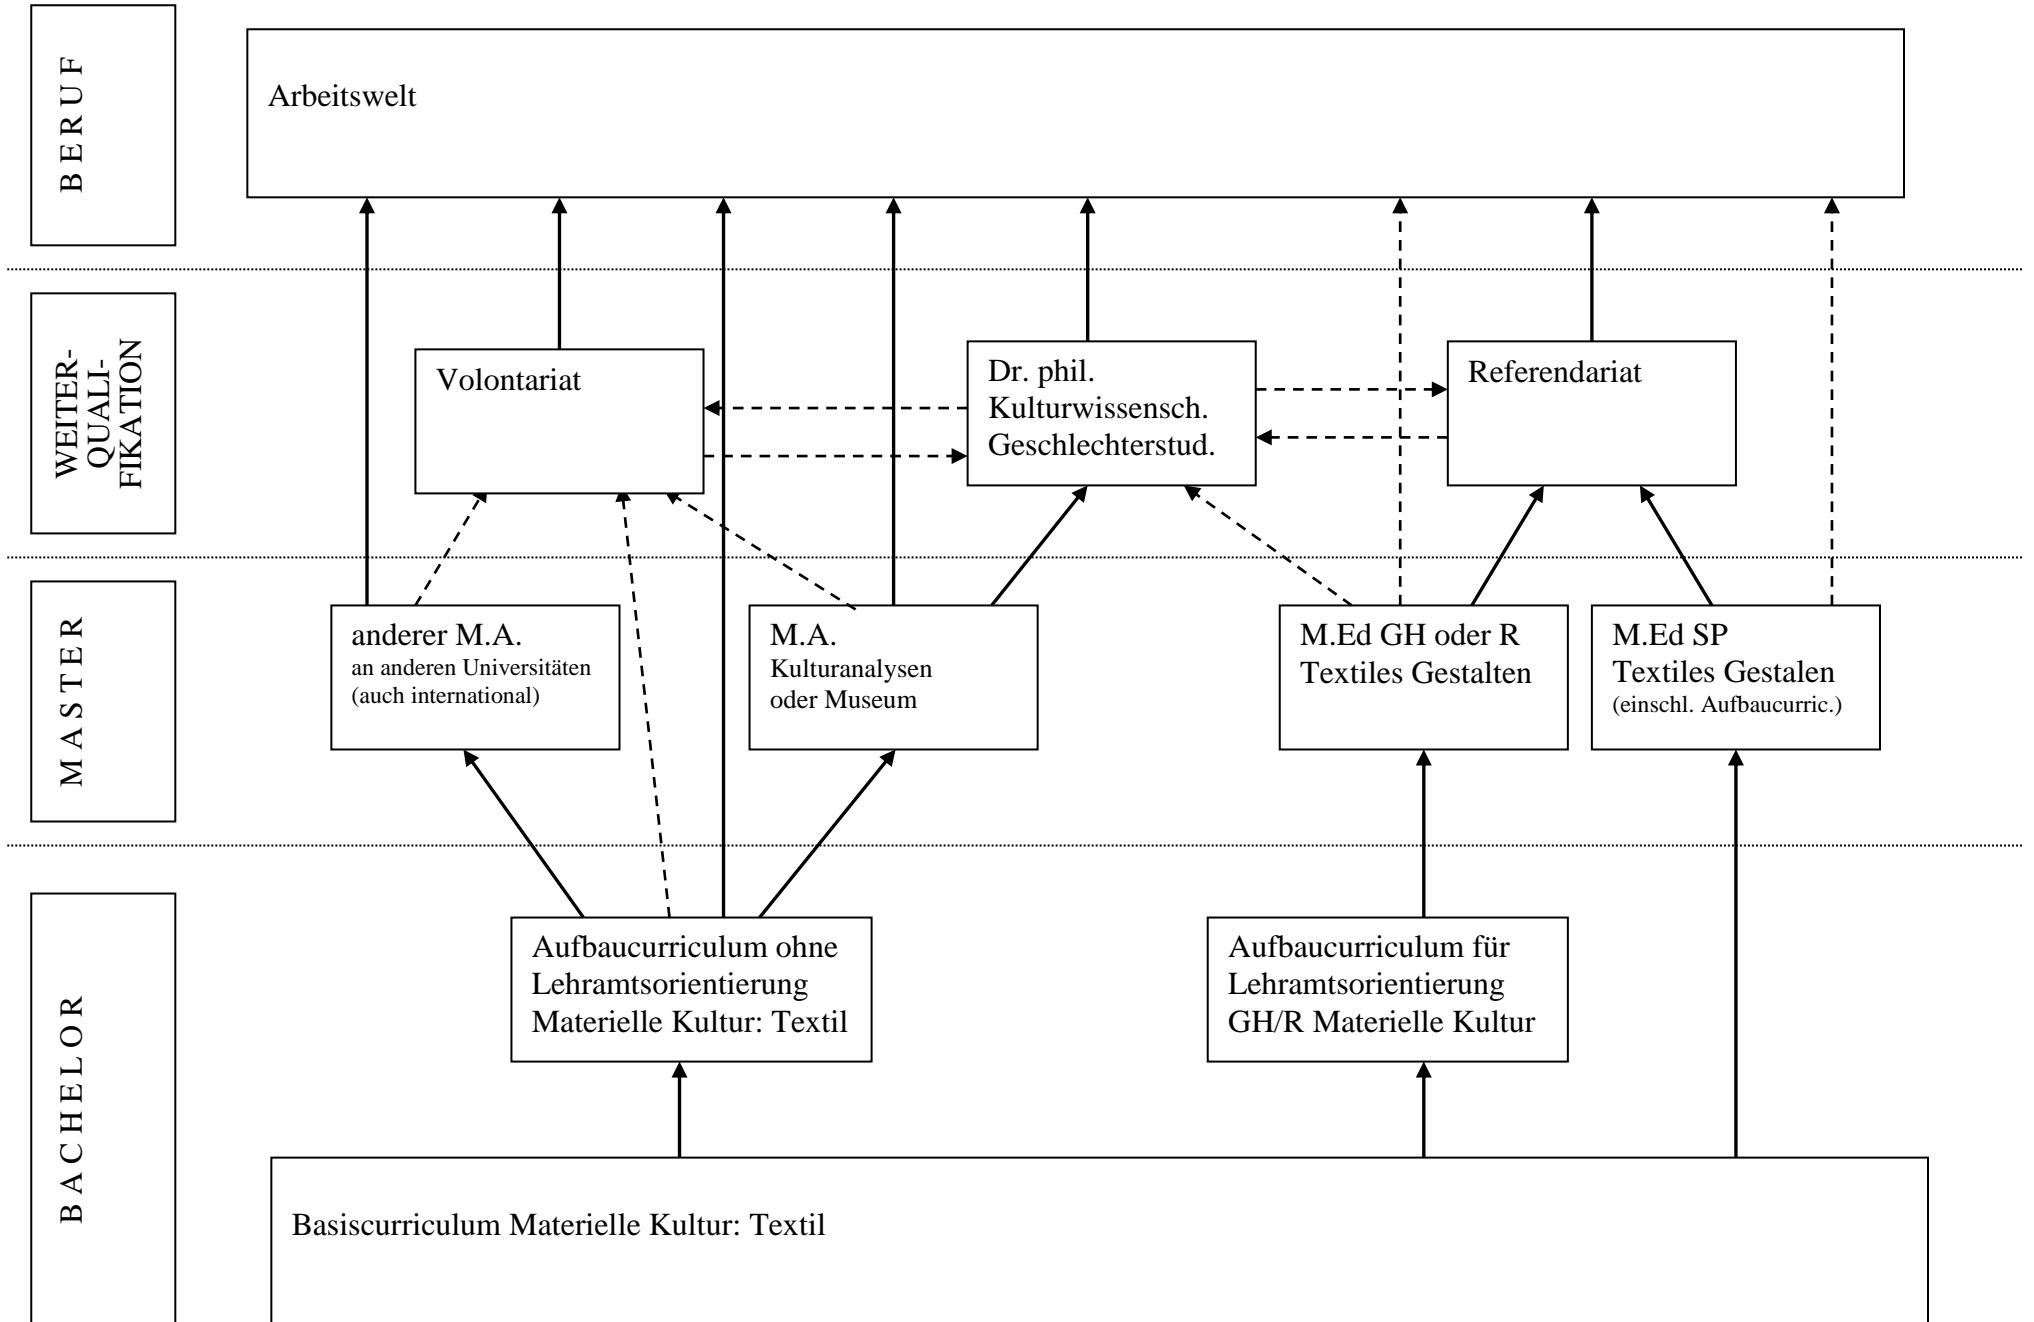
BERUF

Arbeitswelt

WEITER-QUALI-FIKATION

Volontariat

Dr. phil.
Kulturwissensch.
Geschlechterstud.

Referendariat

MASTER

anderer M.A.
an anderen Universitäten
(auch international)

M.A.
Kulturanalysen
oder Museum

M.Ed GH oder R
Textiles Gestalten

M.Ed SP
Textiles Gestalen
(einschl. Aufbaucurric.)

BACHELOR

Aufbaucurriculum ohne
Lehramtsorientierung
Materielle Kultur: Textil

Aufbaucurriculum für
Lehramtsorientierung
GH/R Materielle Kultur

Basiscurriculum Materielle Kultur: Textil